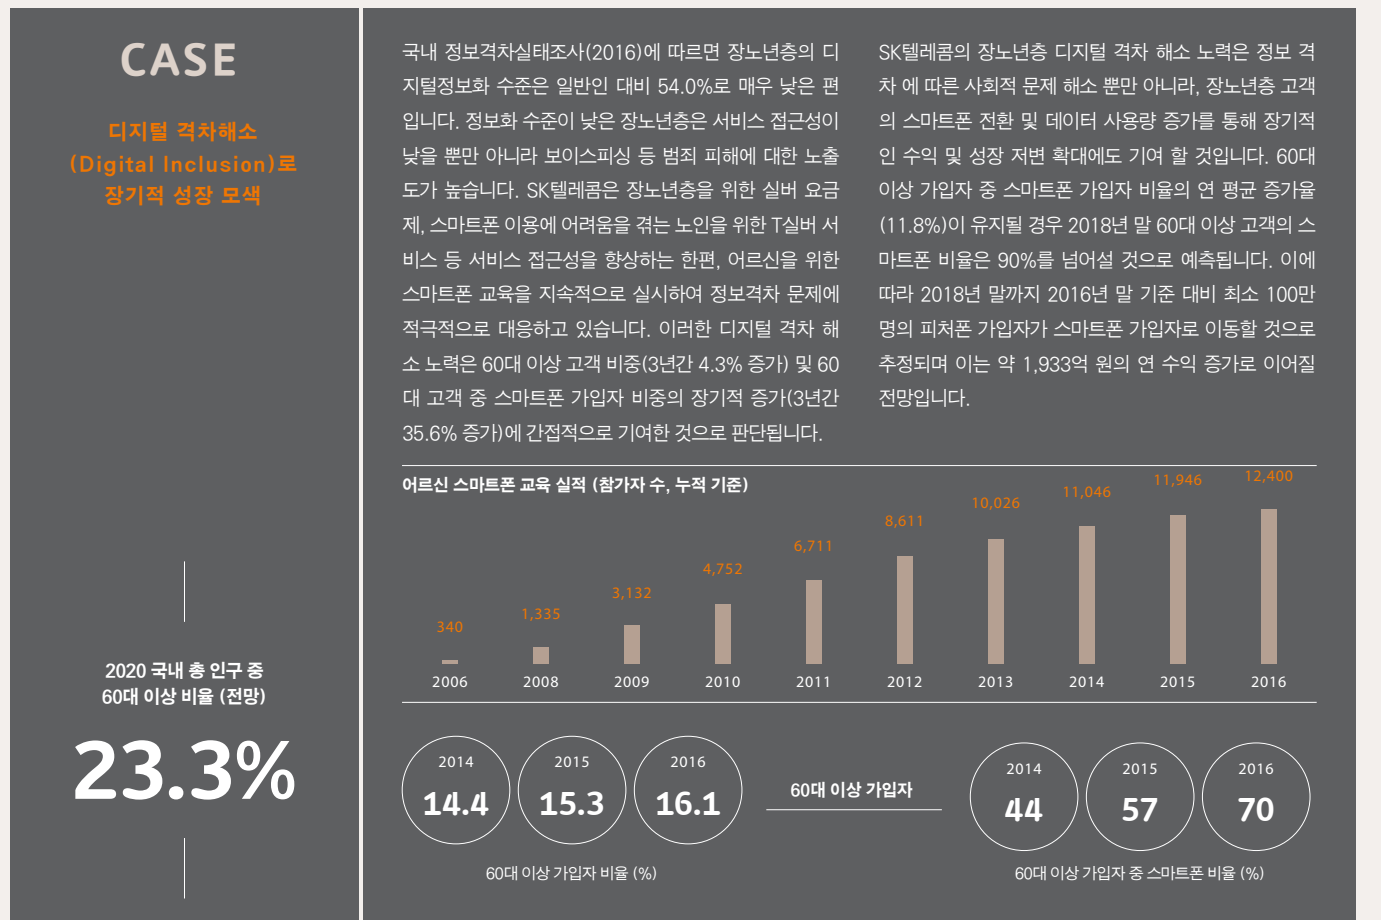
CASE

디지털 격차해소 (Digital Inclusion)로 장기적 성장 모색

2020 국내 총 인구 중 60대 이상 비율 (전망)

23.3%

국내 정보격차실태조사(2016)에 따르면 장노년층의 디지털정보화 수준은 일반인 대비 54.0%로 매우 낮은 편입니다. 정보화 수준이 낮은 장노년층은 서비스 접근성이 낮을 뿐만 아니라 보이스피싱 등 범죄 피해에 대한 노출도가 높습니다. SK텔레콤은 장노년층을 위한 실버 요금제, 스마트폰 이용에 어려움을 겪는 노인을 위한 T실버 서비스 등 서비스 접근성을 향상하는 한편, 어르신을 위한 스마트폰 교육을 지속적으로 실시하여 정보격차 문제에 적극적으로 대응하고 있습니다. 이러한 디지털 격차 해소 노력은 60대 이상 고객 비중(3년간 4.3% 증가) 및 60대 고객 중 스마트폰 가입자 비중의 장기적 증가(3년간 35.6% 증가)에 간접적으로 기여한 것으로 판단됩니다.

SK텔레콤의 장노년층 디지털 격차 해소 노력은 정보 격차 에 따른 사회적 문제 해소 뿐만 아니라, 장노년층 고객의 스마트폰 전환 및 데이터 사용량 증가를 통해 장기적인 수익 및 성장 저변 확대에도 기여 할 것입니다. 60대 이상 가입자 중 스마트폰 가입자 비율의 연 평균 증가율(11.8%)이 유지될 경우 2018년 말 60대 이상 고객의 스마트폰 비율은 90%를 넘어설 것으로 예측됩니다. 이에 따라 2018년 말까지 2016년 말 기준 대비 최소 100만명의 피처폰 가입자가 스마트폰 가입자로 이동할 것으로 추정되며 이는 약 1,933억 원의 연 수익 증가로 이어질 전망입니다.

어르신 스마트폰 교육 실적 (참가자 수, 누적 기준)

| 2006 | 2008 | 2009 | 2010 | 2011 | 2012 | 2013 | 2014 | 2015 | 2016 |
|---|---|---|---|---|---|---|---|---|---|
| 340 | 1,335 | 3,132 | 4,752 | 6,711 | 8,611 | 10,026 | 11,046 | 11,946 | 12,400 |

60대 이상 가입자

2014 14.4
2015 15.3
2016 16.1
60대 이상 가입자 비율 (%)

2014 44
2015 57
2016 70
60대 이상 가입자 중 스마트폰 비율 (%)